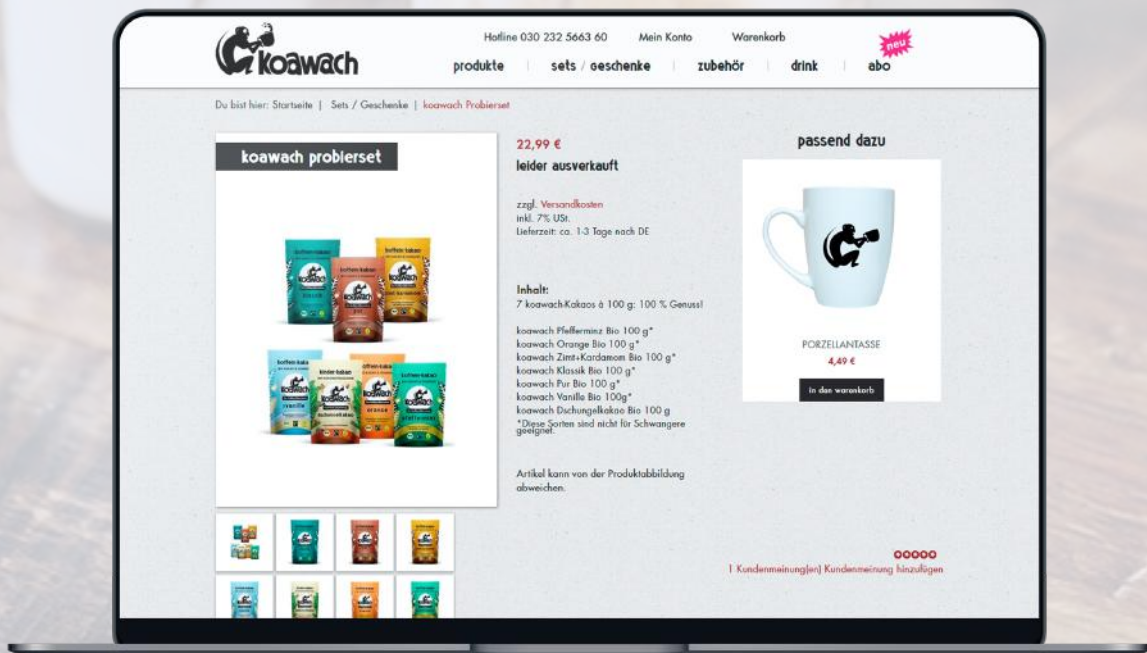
koawach

Hotline 030 232 5663 60 Mein Konto Warenkorb

produkte | sets / geschenke | zubehör | drink | neu abo

Du bist hier: Startseite | Sets / Geschenke | koawach Probierset

koawach probierset

22,99 €
leider ausverkauft

zzgl. Versandkosten
inkl. 7% USt.
Lieferzeit: ca. 1-3 Tage nach DE

Inhalt:
7 koawach-Kakaos à 100 g: 100 % Genuss!

koawach Pfefferminz Bio 100 g*
koawach Orange Bio 100 g*
koawach Zimt+Kardamom Bio 100 g*
koawach Klassik Bio 100 g*
koawach Pur Bio 100 g*
koawach Vanille Bio 100g*
koawach Dschungelkakao Bio 100 g
*Diese Sorten sind nicht für Schwangere geeignet.

Artikel kann von der Produktabbildung abweichen.

passend dazu

PORZELLANTASSE
4,49 €
in den warenkorb

1 Kundenmeinung(en) Kundenmeinung hinzufügen